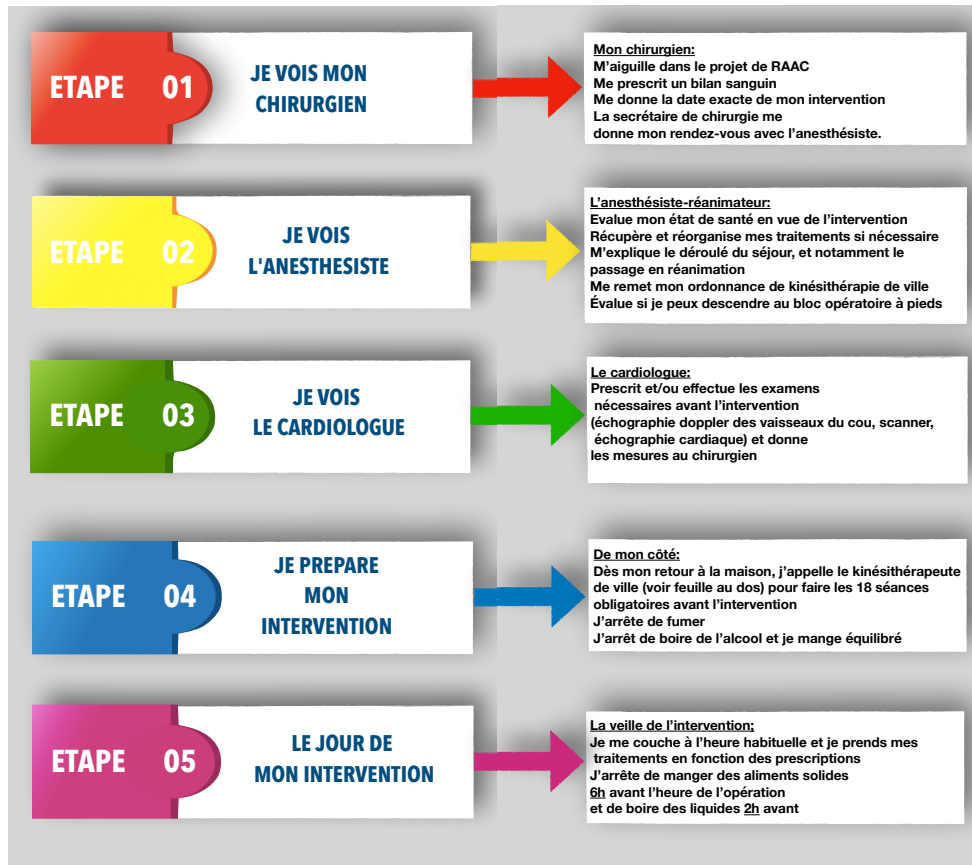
ETAPE 01
JE VOIS MON CHIRURGIEN

Mon chirurgien:
M'aiguille dans le projet de RAAC
Me prescrit un bilan sanguin
Me donne la date exacte de mon intervention
La secrétaire de chirurgie me donne mon rendez-vous avec l'anesthésiste.

ETAPE 02
JE VOIS L'ANESTHESISTE

L'anesthésiste-réanimateur:
Evalue mon état de santé en vue de l'intervention
Récupère et réorganise mes traitements si nécessaire
M'explique le déroulé du séjour, et notamment le passage en réanimation
Me remet mon ordonnance de kinésithérapie de ville
Évalue si je peux descendre au bloc opératoire à pieds

ETAPE 03
JE VOIS LE CARDIOLOGUE

Le cardiologue:
Prescrit et/ou effectue les examens nécessaires avant l'intervention
(échographie doppler des vaisseaux du cou, scanner, échographie cardiaque) et donne les mesures au chirurgien

ETAPE 04
JE PREPARE MON INTERVENTION

De mon côté:
Dès mon retour à la maison, j'appelle le kinésithérapeute de ville (voir feuille au dos) pour faire les 18 séances obligatoires avant l'intervention
J'arrête de fumer
J'arrêt de boire de l'alcool et je mange équilibré

ETAPE 05
LE JOUR DE MON INTERVENTION

La veille de l'intervention;
Je me couche à l'heure habituelle et je prends mes traitements en fonction des prescriptions
J'arrête de manger des aliments solides
6h avant l'heure de l'opération
et de boire des liquides 2h avant